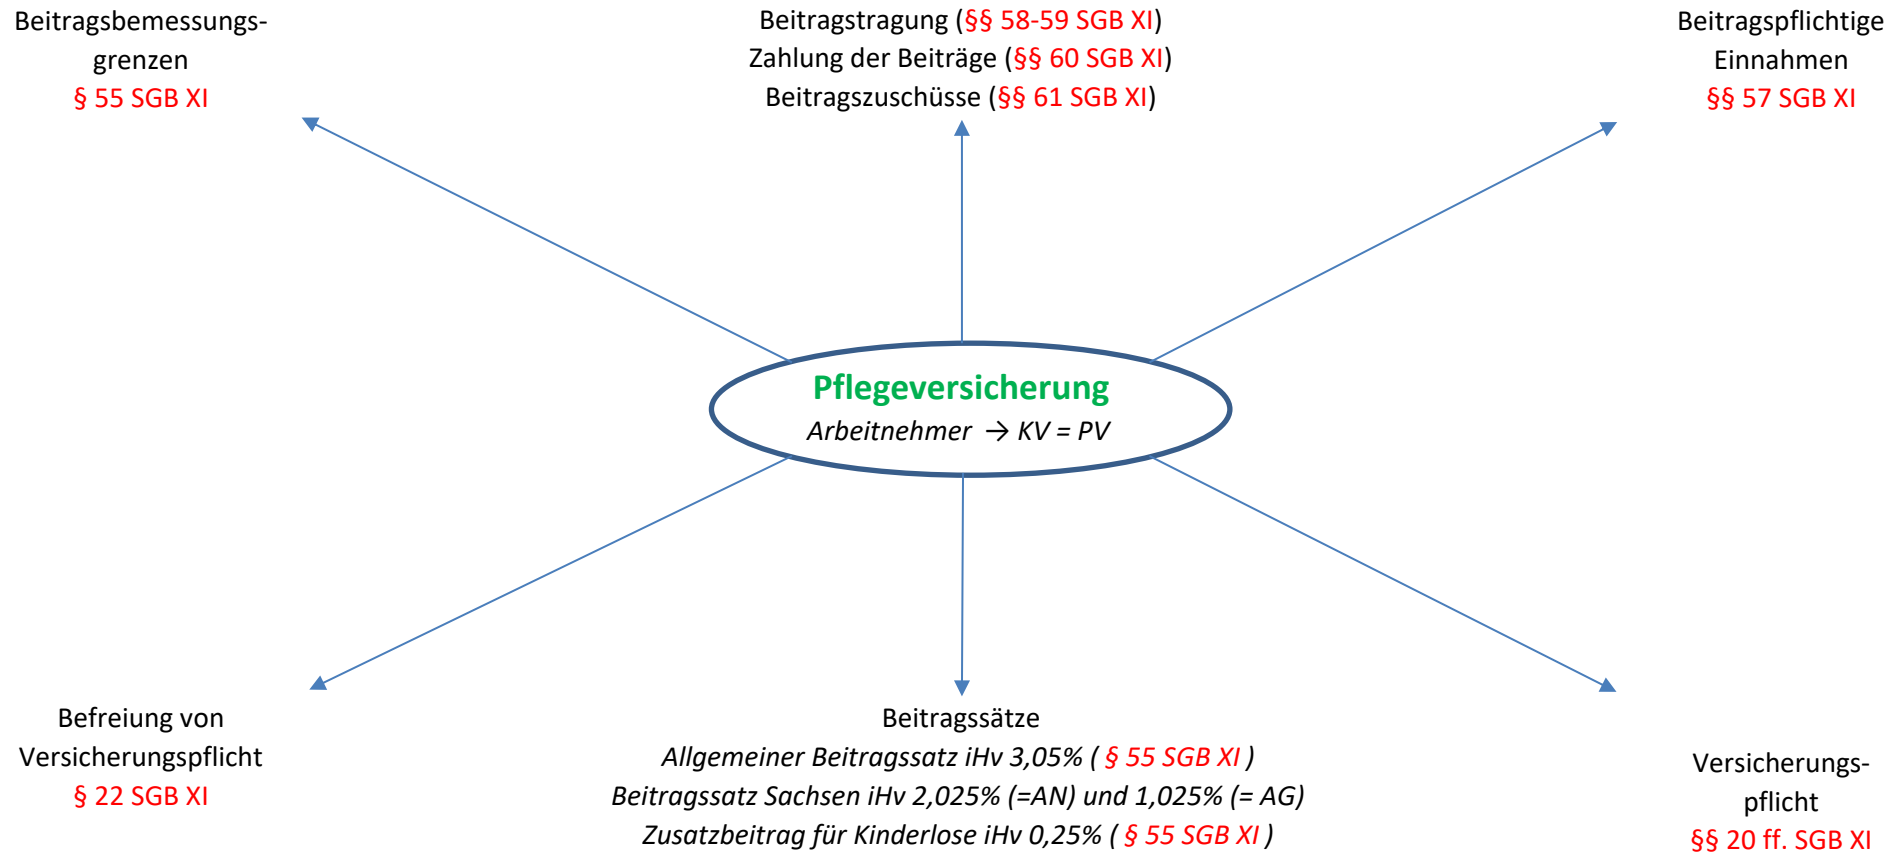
Beitragsbemessungsgrenzen
§ 55 SGB XI

Beitragstragung (§§ 58-59 SGB XI)
Zahlung der Beiträge (§§ 60 SGB XI)
Beitragszuschüsse (§§ 61 SGB XI)

Beitragspflichtige Einnahmen
§§ 57 SGB XI

Pflegeversicherung
*Arbeitnehmer → KV = PV*

Befreiung von Versicherungspflicht
§ 22 SGB XI

Beitragssätze
*Allgemeiner Beitragssatz iHv 3,05% ( § 55 SGB XI )*
*Beitragssatz Sachsen iHv 2,025% (=AN) und 1,025% (= AG)*
*Zusatzbeitrag für Kinderlose iHv 0,25% ( § 55 SGB XI )*

Versicherungspflicht
§§ 20 ff. SGB XI